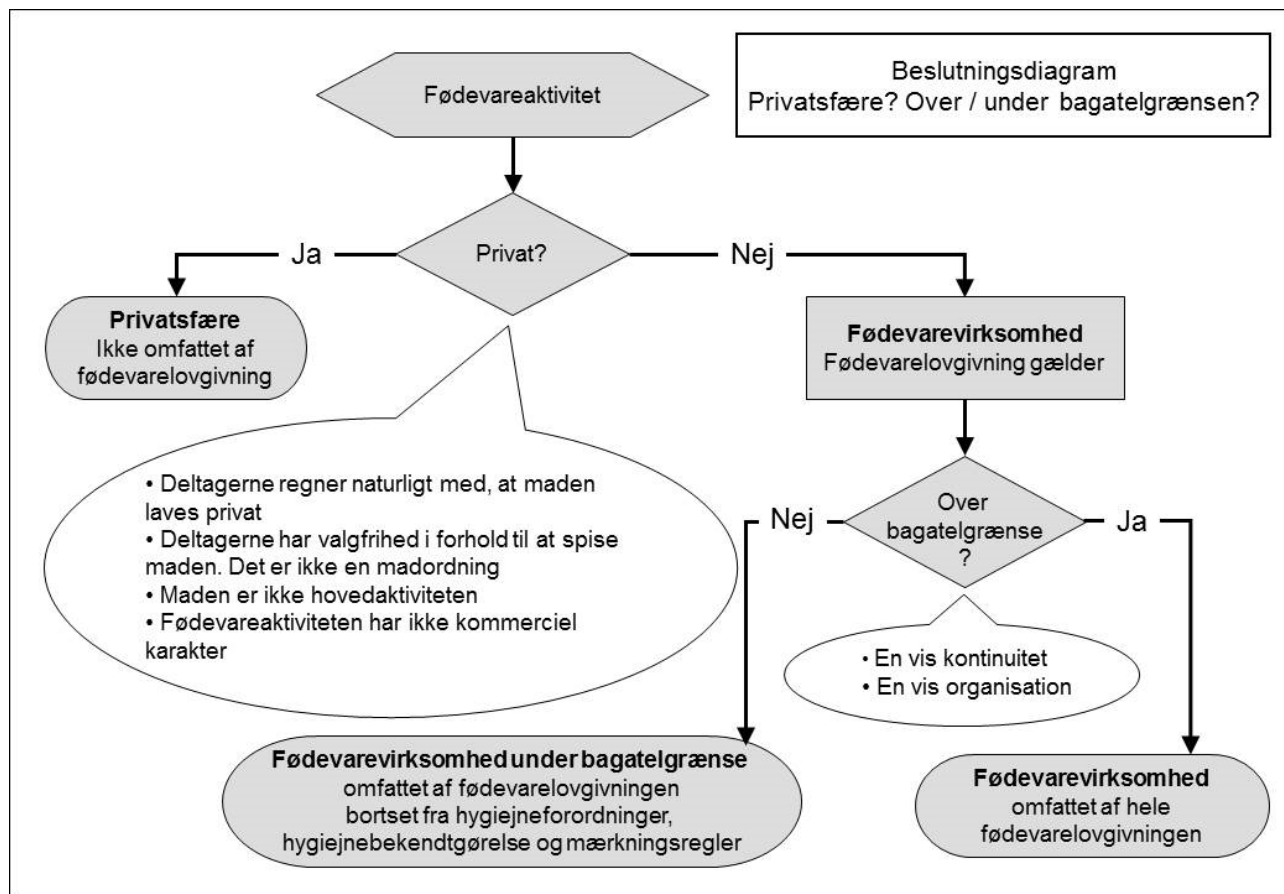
Beslutningsdiagram
Privatsfære? Over / under bagatelgrænsen?

Fødevareaktivitet

Privat?

Ja

Nej

**Privatsfære**
Ikke omfattet af fødevarelovgivning

**Fødevarevirksomhed**
Fødevarelovgivning gælder

• Deltagerne regner naturligt med, at maden laves privat
• Deltagerne har valgfrihed i forhold til at spise maden. Det er ikke en madordning
• Maden er ikke hovedaktiviteten
• Fødevareaktiviteten har ikke kommerciel karakter

Nej

Over bagatelgrænse ?

Ja

• En vis kontinuitet
• En vis organisation

**Fødevarevirksomhed under bagatelgrænse**
omfattet af fødevarelovgivningen bortset fra hygiejneforordninger, hygiejnebekendtgørelse og mærkningsregler

**Fødevarevirksomhed**
omfattet af hele fødevarelovgivningen